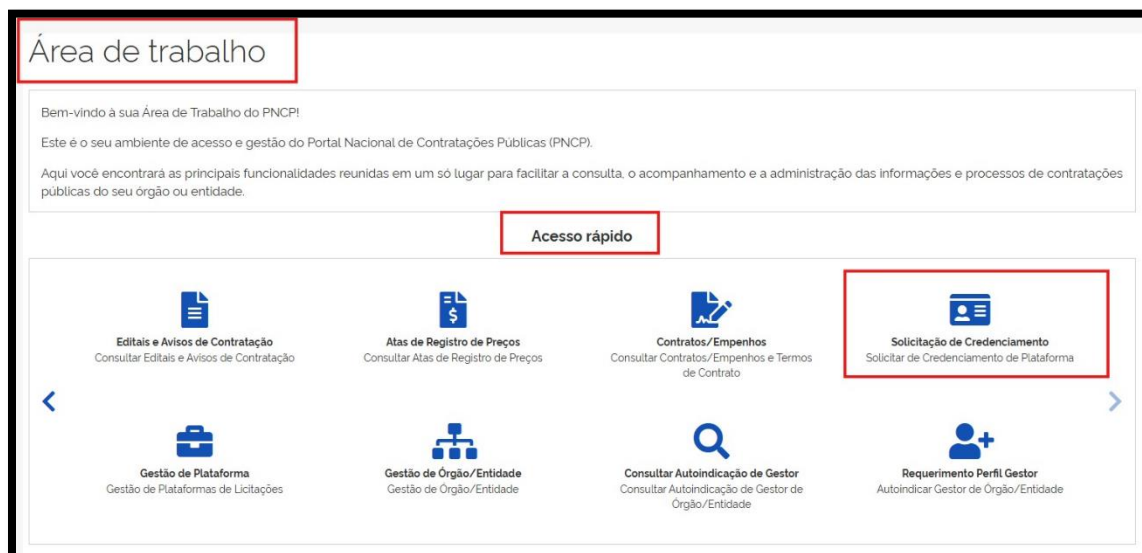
Área de trabalho

Bem-vindo à sua Área de Trabalho do PNCP!

Este é o seu ambiente de acesso e gestão do Portal Nacional de Contratações Públicas (PNCP).

Aqui você encontrará as principais funcionalidades reunidas em um só lugar para facilitar a consulta, o acompanhamento e a administração das informações e processos de contratações públicas do seu órgão ou entidade.

Acesso rápido

Editais e Avisos de Contratação
Consultar Editais e Avisos de Contratação

Atas de Registro de Preços
Consultar Atas de Registro de Preços

Contratos/Empenhos
Consultar Contratos/Empenhos e Termos de Contrato

Solicitação de Credenciamento
Solicitar de Credenciamento de Plataforma

Gestão de Plataforma
Gestão de Plataformas de Licitações

Gestão de Órgão/Entidade
Gestão de Órgão/Entidade

Consultar Autoindicação de Gestor
Consultar Autoindicação de Gestor de Órgão/Entidade

Requerimento Perfil Gestor
Autoindicar Gestor de Órgão/Entidade